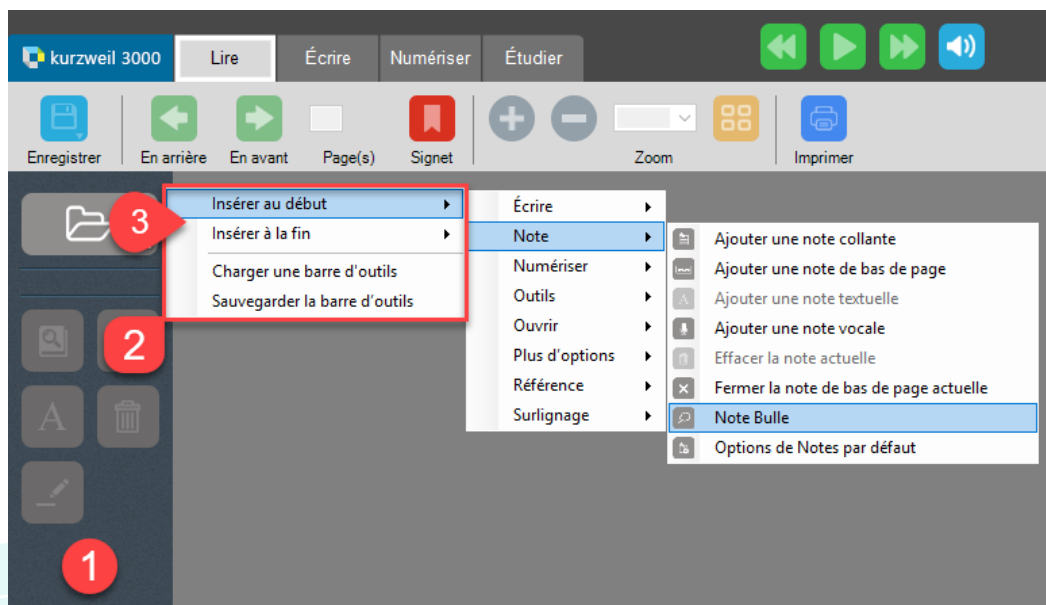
kurzweil 3000
Lire
Écrire
Numériser
Étudier

Enregistrer
En arrière
En avant
Page(s)
Signet
Zoom
Imprimer

3
Insérer au début
Insérer à la fin
Charger une barre d'outils
Sauvegarder la barre d'outils

Écrire
Note
Numériser
Outils
Ouvrir
Plus d'options
Référence
Surlignage

Ajouter une note collante
Ajouter une note de bas de page
Ajouter une note textuelle
Ajouter une note vocale
Effacer la note actuelle
Fermer la note de bas de page actuelle
Note Bulle
Options de Notes par défaut

2
A
1